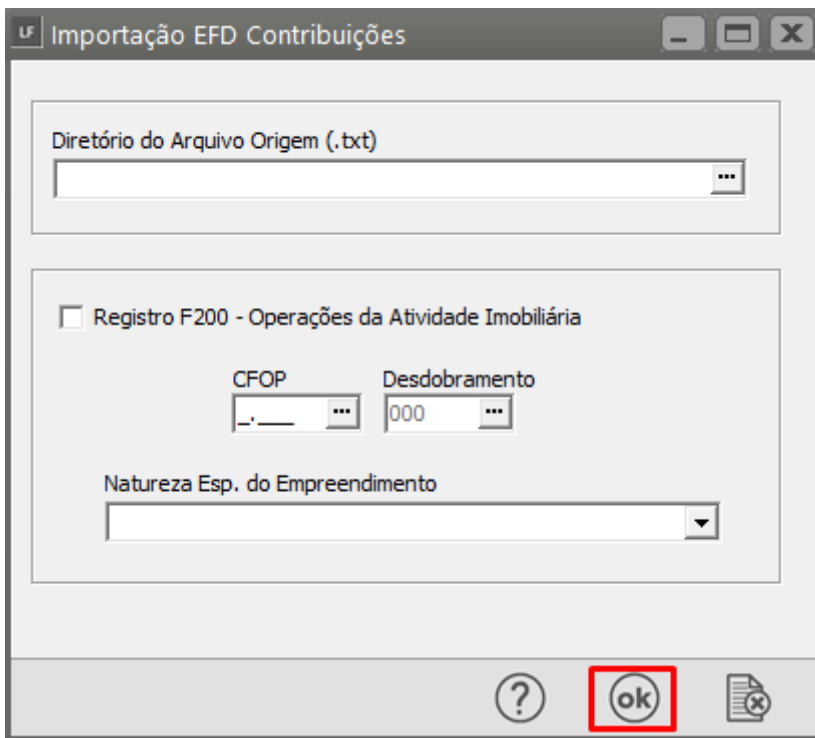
LF Importação EFD Contribuições

Diretório do Arquivo Origem (.txt)

...

Registro F200 - Operações da Atividade Imobiliária

CFOP

_.___

...

Desdobramento

000

...

Natureza Esp. do Empreendimento

?

ok